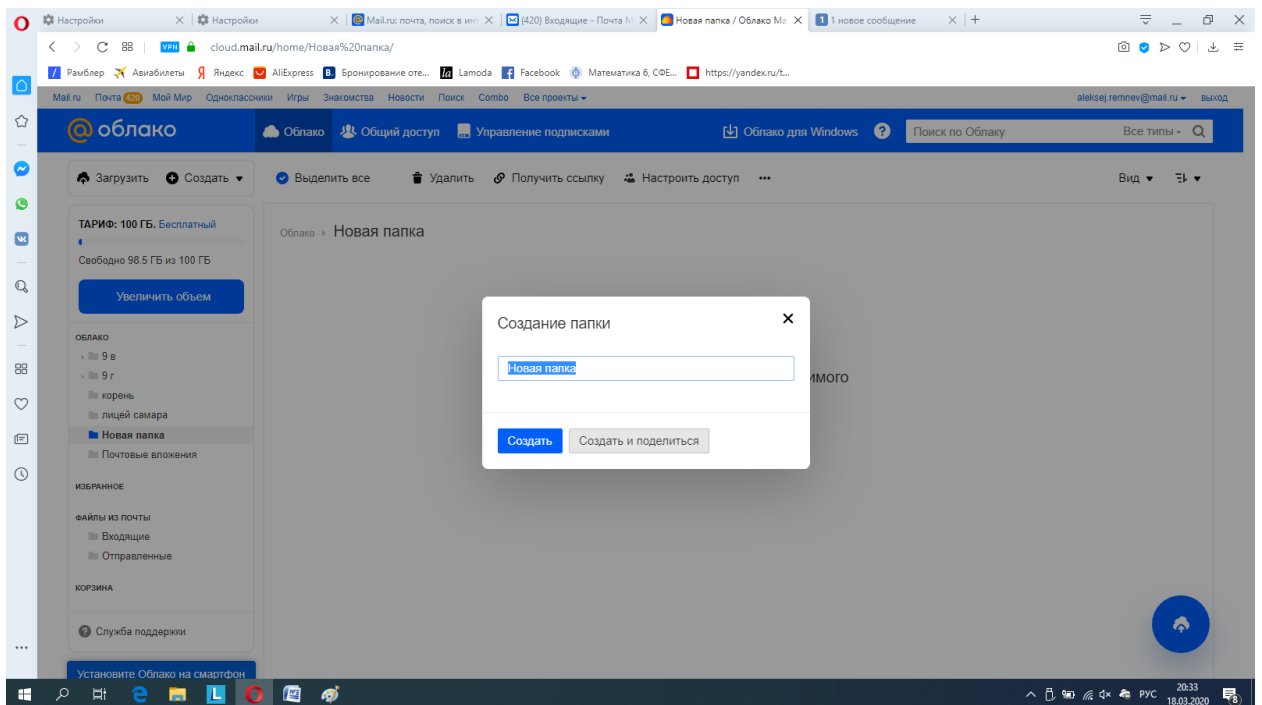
Настройки | Настройки | Mail.ru: почта, поиск в ин | (420) Входящие - Почта М | Новая папка / Облако Ма | 1 новое сообщение

cloud.mail.ru/home/Новая%20папка/

Рамблер | Авиабилеты | Яндекс | AliExpress | Бронирование оте... | Lamoda | Facebook | Математика 6, СФЕ... | https://yandex.ru/t...

Mail.ru Почта 420 Мой Мир Одноклассники Игры Знакомства Новости Поиск Combo Все проекты

aleksej.remnev@mail.ru выход

@ облако

Облако | Общий доступ | Управление подписками | Облако для Windows | Поиск по Облаку | Все типы

Загрузить | Создать | Выделить все | Удалить | Получить ссылку | Настроить доступ | ... | Вид

ТАРИФ: 100 ГБ. Бесплатный

Свободно 98.5 ГБ из 100 ГБ

Увеличить объем

ОБЛАКО
9 в
9 г
корень
лицей самара
Новая папка
Почтовые вложения

ИЗБРАННОЕ

ФАЙЛЫ ИЗ ПОЧТЫ
Входящие
Отправленные

КОРЗИНА

Служба поддержки

Установите Облако на смартфон

Облако › Новая папка

имого

Создание папки

Новая папка

Создать | Создать и поделиться

РУС 20:33 18.03.2020 8